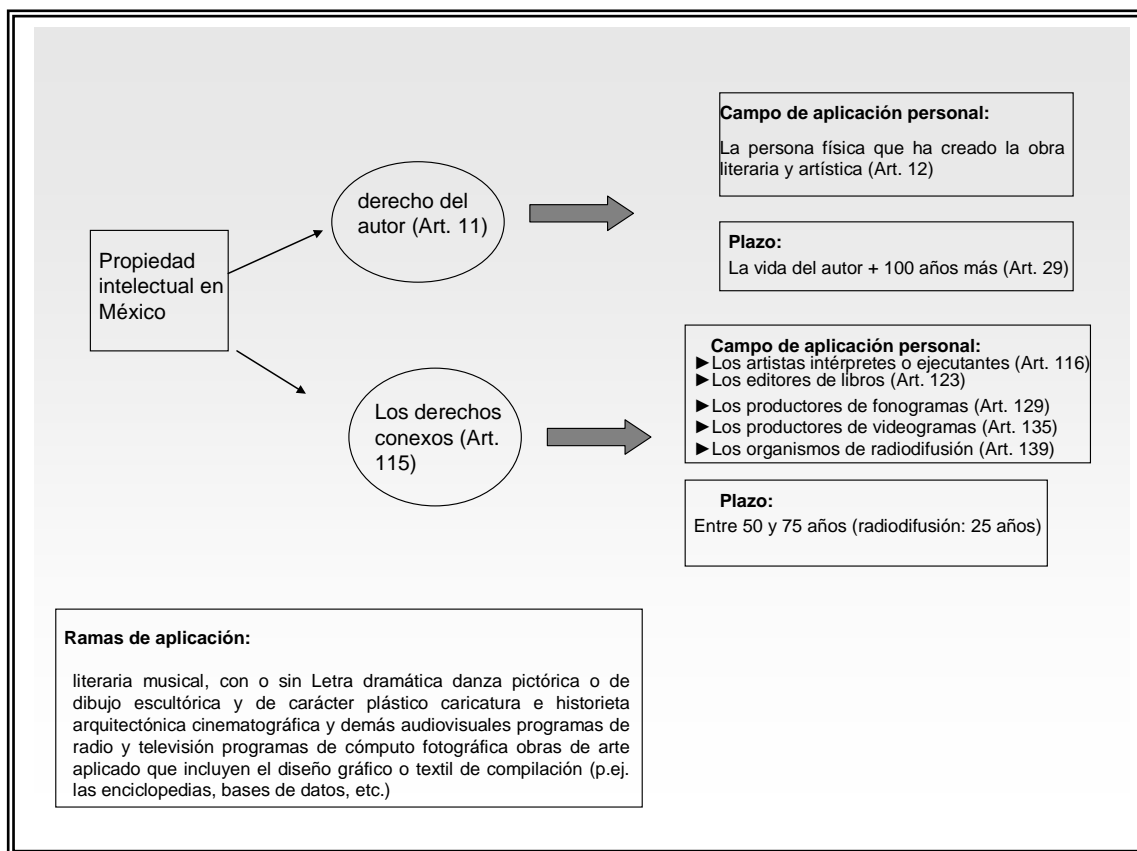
Propiedad intelectual en México

derecho del autor (Art. 11)

Campo de aplicación personal:

La persona física que ha creado la obra literaria y artística (Art. 12)

Plazo:

La vida del autor + 100 años más (Art. 29)

Los derechos conexos (Art. 115)

Campo de aplicación personal:

►Los artistas intérpretes o ejecutantes (Art. 116)
►Los editores de libros (Art. 123)
►Los productores de fonogramas (Art. 129)
►Los productores de videogramas (Art. 135)
►Los organismos de radiodifusión (Art. 139)

Plazo:

Entre 50 y 75 años (radiodifusión: 25 años)

Ramas de aplicación:

literaria musical, con o sin Letra dramática danza pictórica o de dibujo escultórica y de carácter plástico caricatura e historieta arquitectónica cinematográfica y demás audiovisuales programas de radio y televisión programas de cómputo fotográfica obras de arte aplicado que incluyen el diseño gráfico o textil de compilación (p.ej. las enciclopedias, bases de datos, etc.)